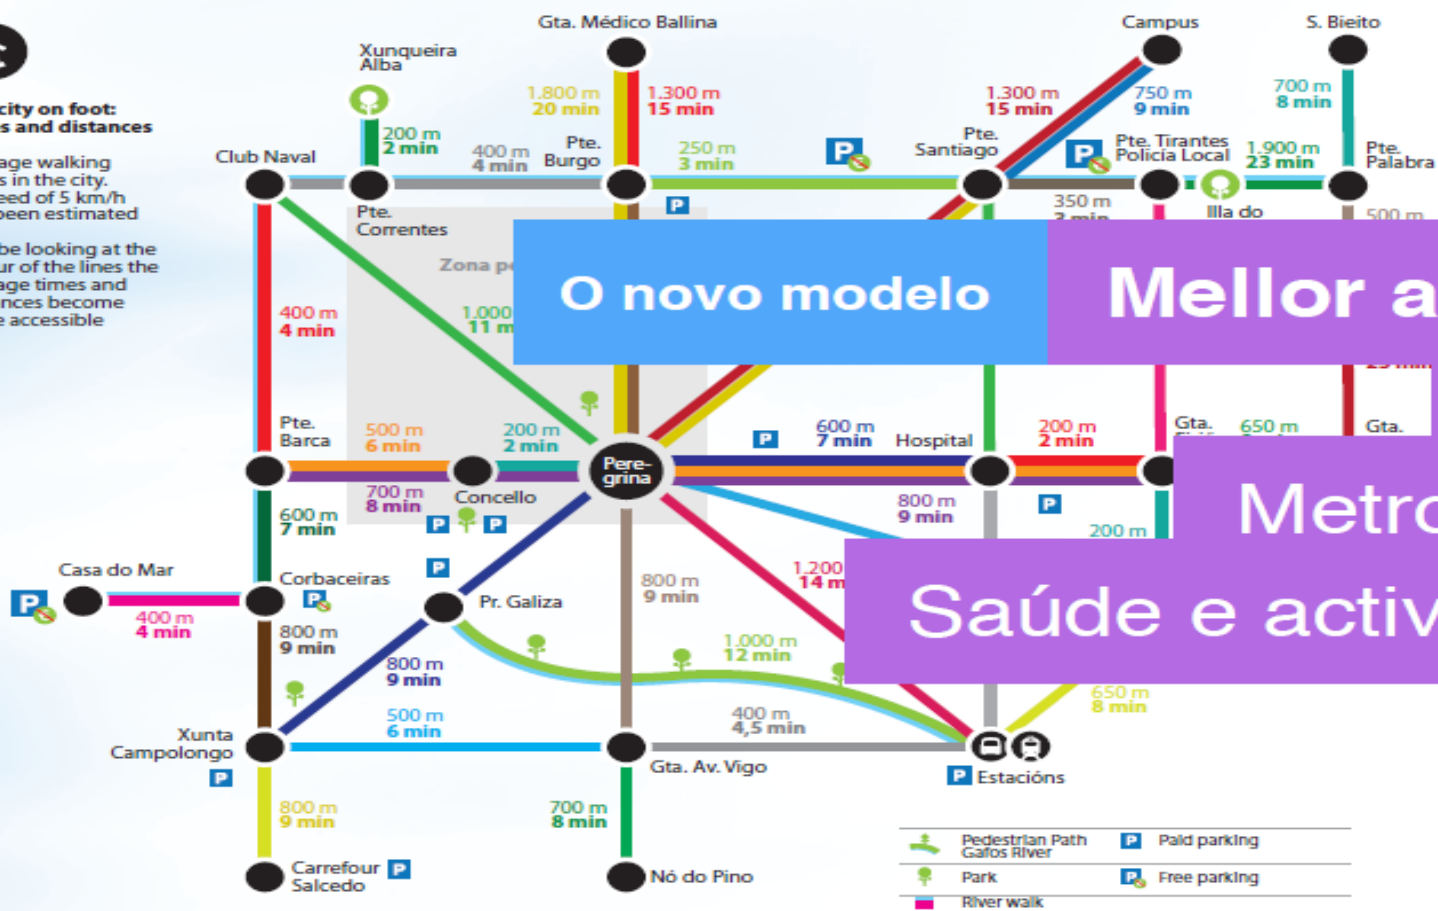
city on foot:
s and distances

age walking
s in the city.
eed of 5 km/h
been estimated

be looking at the
ur of the lines the
age times and
nces become
e accessible

Gta. Médico Ballina
Campus
S. Bieito
Xunqueira Alba
1.800 m 20 min
1.300 m 15 min
1.300 m 15 min
750 m 9 min
700 m 8 min
200 m 2 min
400 m 4 min
Pte. Burgo
250 m 3 min
Pte. Santiago
Pte. Tirantes Policía Local
1.900 m 23 min
Pte. Palabra
Club Naval
Pte. Correntes
350 m 3 min
Illa do
500 m
Zona pe
1.000 m 11 m
400 m 4 min
O novo modelo
Mellor a
Pte. Barca
500 m 6 min
200 m 2 min
Pere-grina
600 m 7 min
Hospital
200 m 2 min
Gta.
650 m
Gta.
700 m 8 min
Concello
800 m 9 min
600 m 7 min
200 m
Metro
Casa do Mar
Corbaceiras
400 m 4 min
800 m 9 min
Pr. Galiza
1.200 14 m
Saúde e activ
800 m 9 min
800 m 9 min
1.000 m 12 min
Xunta Campolongo
500 m 6 min
400 m 4,5 min
650 m 8 min
Gta. Av. Vigo
Estacións
800 m 9 min
700 m 8 min
Carrefour Salcedo
Nó do Pino
Pedestrian Path Gafos River
Paid parking
Park
Free parking
River walk